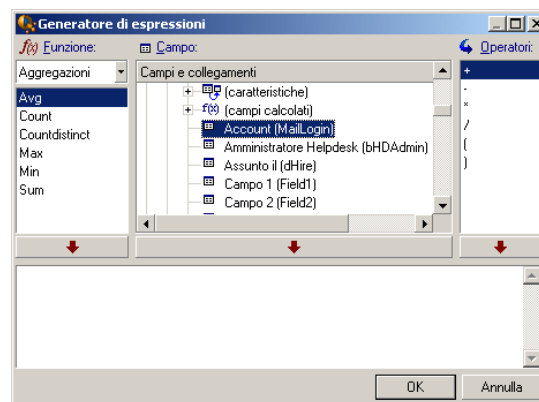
Generatore di espressioni

f(x) Funzione:
Aggregazioni
Avg
Count
Countdistinct
Max
Min
Sum

Campo:
Campi e collegamenti
(caratteristiche)
f(x) (campi calcolati)
Account (MailLogin)
Amministratore Helpdesk (bHDAdmin)
Assunto il (dHire)
Campo 1 (Field1)
Campo 2 (Field2)

Operatori:
+
-
*
/
(
)

OK
Annulla